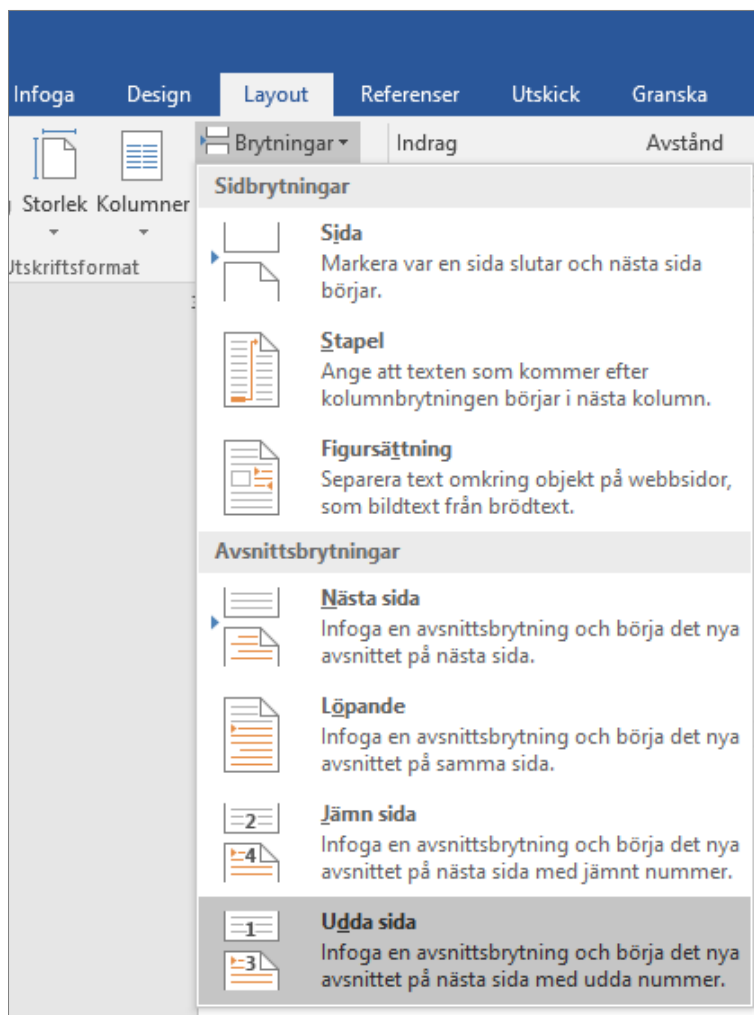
Infoga Design Layout Referenser Utskick Granska

Storlek Kolumner
Brytningar Indrag Avstånd
Utskriftsformat

Sidbrytningar

Sida
Markera var en sida slutar och nästa sida börjar.

Stapel
Ange att texten som kommer efter kolumnbrytningen börjar i nästa kolumn.

Figursättning
Separera text omkring objekt på webbsidor, som bildtext från brödtext.

Avsnittsbrytningar

Nästa sida
Infoga en avsnittsbrytning och börja det nya avsnittet på nästa sida.

Löpande
Infoga en avsnittsbrytning och börja det nya avsnittet på samma sida.

2
4
Jämn sida
Infoga en avsnittsbrytning och börja det nya avsnittet på nästa sida med jämnt nummer.

1
3
Udda sida
Infoga en avsnittsbrytning och börja det nya avsnittet på nästa sida med udda nummer.